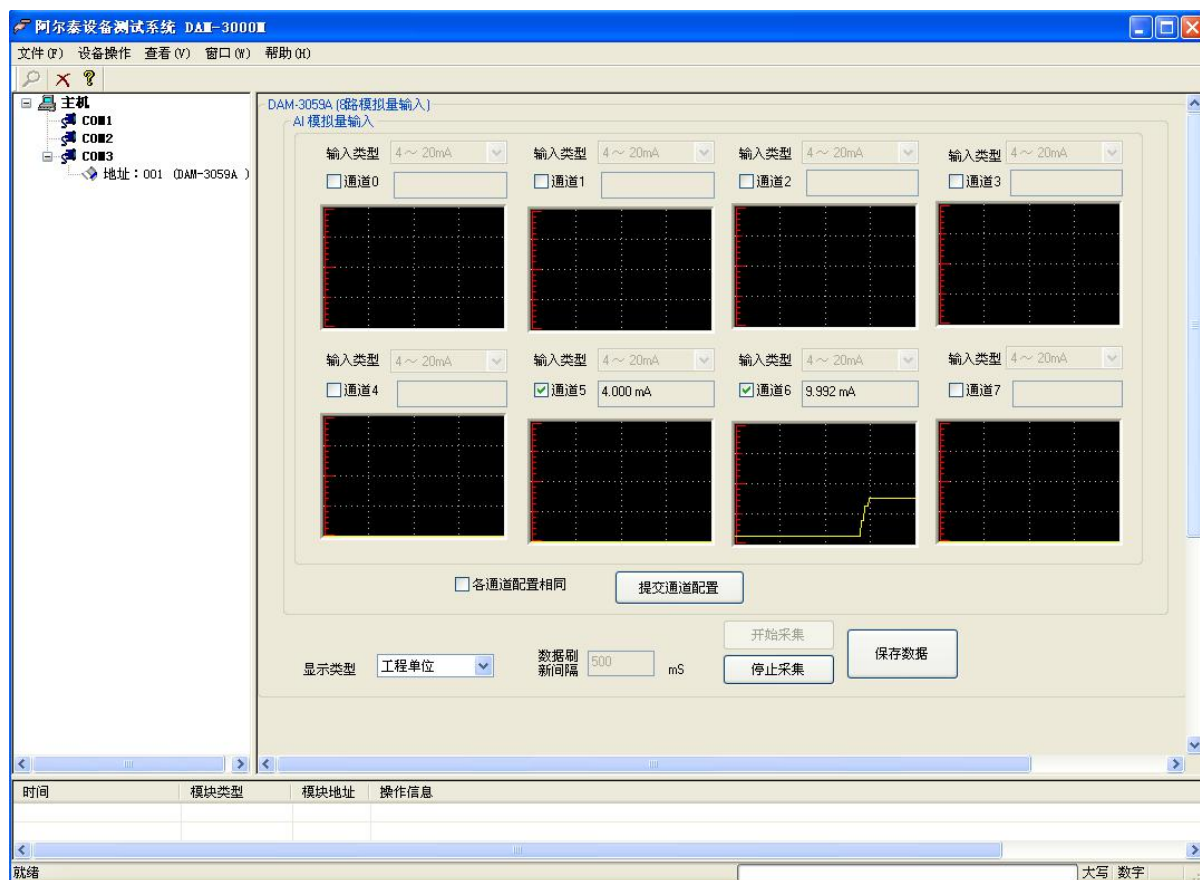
阿尔泰设备测试系统 DAM-3000M

文件(F) 设备操作 查看(V) 窗口(W) 帮助(H)

主机
COM1
COM2
COM3
地址：001 (DAM-3059A )

DAM-3059A (8路模拟量输入)
AI 模拟量输入

输入类型 4～20mA
通道0

输入类型 4～20mA
通道1

输入类型 4～20mA
通道2

输入类型 4～20mA
通道3

输入类型 4～20mA
通道4

输入类型 4～20mA
通道5 4.000 mA

输入类型 4～20mA
通道6 9.992 mA

输入类型 4～20mA
通道7

各通道配置相同
提交通道配置

显示类型 工程单位
数据刷新间隔 500 mS
开始采集
停止采集
保存数据

| 时间 | 模块类型 | 模块地址 | 操作信息 |
|---|---|---|---|

就绪
大写 数字